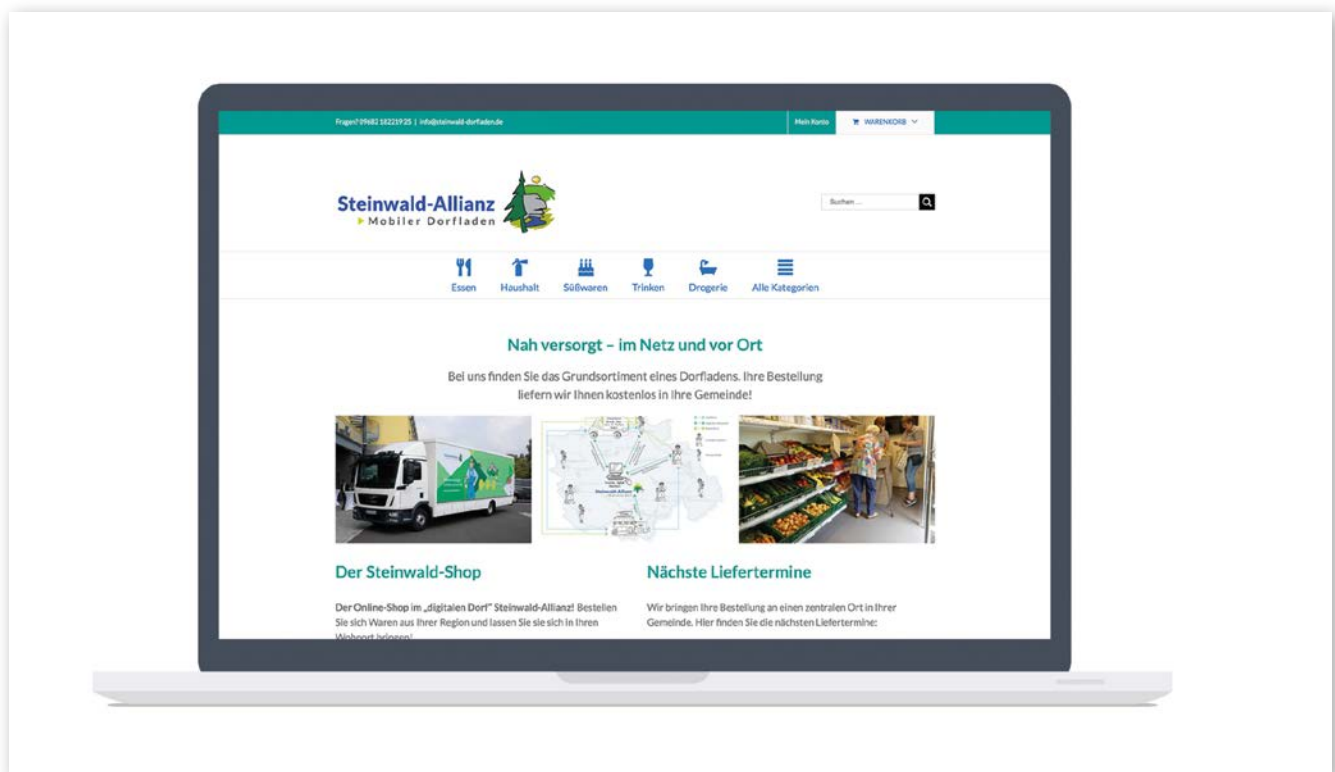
Fragen? 09682 18221925 | info@steinwald-dorfladen.de

Mein Konto

WARENKORB

Steinwald-Allianz
Mobiler Dorfladen

Suchen ...

Essen
Haushalt
Süßwaren
Trinken
Drogerie
Alle Kategorien

Nah versorgt – im Netz und vor Ort

Bei uns finden Sie das Grundsortiment eines Dorfladens. Ihre Bestellung liefern wir Ihnen kostenlos in Ihre Gemeinde!

Der Steinwald-Shop

Der Online-Shop im „digitalen Dorf" Steinwald-Allianz! Bestellen Sie sich Waren aus Ihrer Region und lassen Sie sie sich in Ihren Wohnort bringen!

Nächste Liefertermine

Wir bringen Ihre Bestellung an einen zentralen Ort in Ihrer Gemeinde. Hier finden Sie die nächsten Liefertermine: